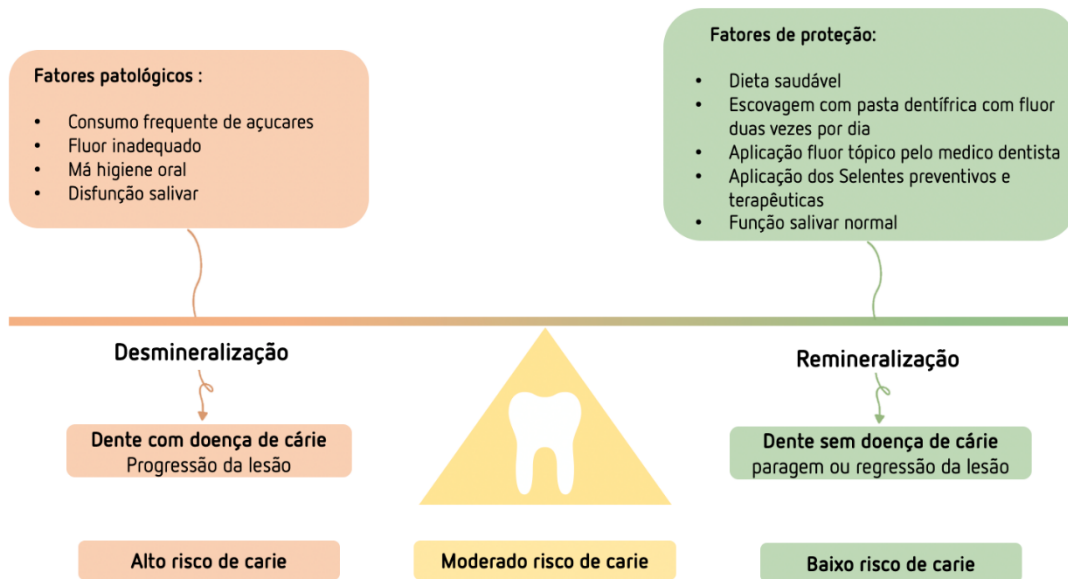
Fatores patológicos :

- Consumo frequente de açucares
- Fluor inadequado
- Má higiene oral
- Disfunção salivar

Fatores de proteção:

- Dieta saudável
- Escovagem com pasta dentífrica com fluor duas vezes por dia
- Aplicação fluor tópico pelo medico dentista
- Aplicação dos Selentes preventivos e terapêuticas
- Função salivar normal

Desmineralização

Dente com doença de cárie
Progressão da lesão

Remineralização

Dente sem doença de cárie
paragem ou regressão da lesão

Alto risco de carie

Moderado risco de carie

Baixo risco de carie